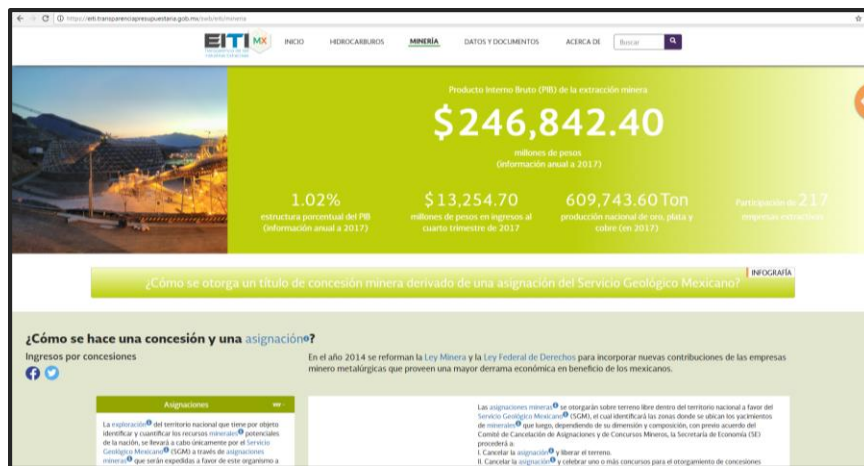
https://eiti.transparenciapresupuestaria.gob.mx/swb/eiti/mineria

EITI MX

INICIO HIDROCARBUROS MINERÍA DATOS Y DOCUMENTOS ACERCA DE Buscar

Producto Interno Bruto (PIB) de la extracción minera

$246,842.40

millones de pesos
(información anual a 2017)

1.02%
estructura porcentual del PIB
(información anual a 2017)

$13,254.70
millones de pesos en ingresos al cuarto trimestre de 2017

609,743.60 Ton
producción nacional de oro, plata y cobre (en 2017)

Participación de 217
empresas extractivas

INFOGRAFÍA

¿Cómo se otorga un título de concesión minera derivado de una asignación del Servicio Geológico Mexicano?

¿Cómo se hace una concesión y una asignación?

Ingresos por concesiones

En el año 2014 se reforman la Ley Minera y la Ley Federal de Derechos para incorporar nuevas contribuciones de las empresas minero metalúrgicas que proveen una mayor derrama económica en beneficio de los mexicanos.

Asignaciones

La exploración del territorio nacional que tiene por objeto identificar y cuantificar los recursos minerales potenciales de la nación, se llevará a cabo únicamente por el Servicio Geológico Mexicano (SGM) a través de asignaciones mineras que serán expedidas a favor de este organismo a

Las asignaciones mineras se otorgarán sobre terreno libre dentro del territorio nacional a favor del Servicio Geológico Mexicano (SGM), el cual identificará las zonas donde se ubican los yacimientos de minerales que luego, dependiendo de su dimensión y composición, con previo acuerdo del Comité de Cancelación de Asignaciones y de Concursos Mineros, la Secretaría de Economía (SE) procederá a:
I. Cancelar la asignación y liberar el terreno.
II. Cancelar la asignación y celebrar uno o más concursos para el otorgamiento de concesiones